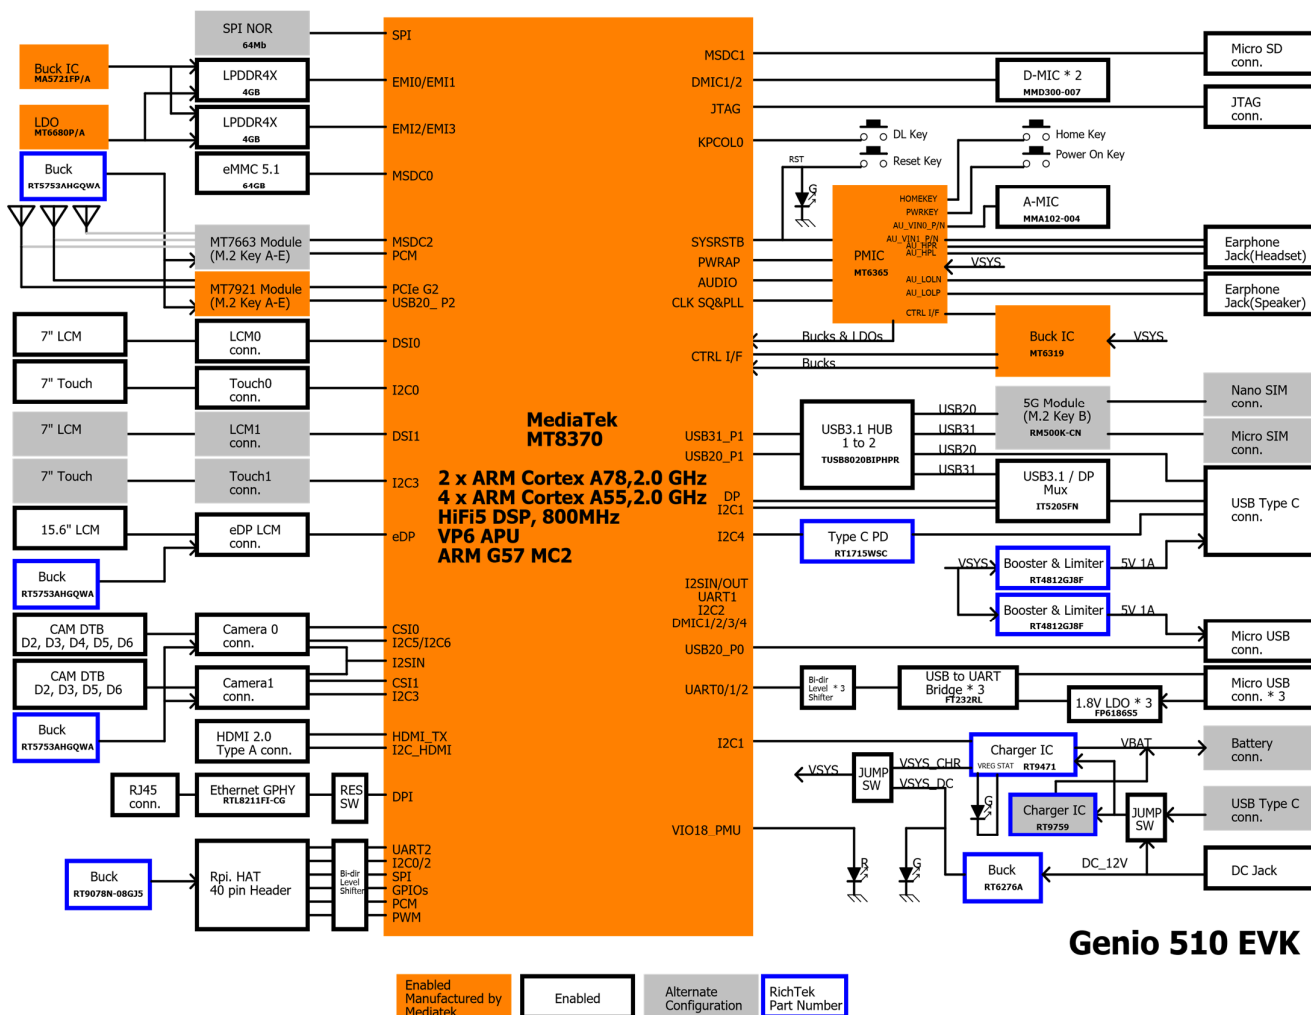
SPI NOR
64Mb
Buck IC
MA5721FP/A
LPDDR4X
4GB
LDO
MT6680P/A
LPDDR4X
4GB
Buck
RT5753AHGQWA
eMMC 5.1
64GB
MT7663 Module
(M.2 Key A-E)
MT7921 Module
(M.2 Key A-E)
7" LCM
LCM0
conn.
7" Touch
Touch0
conn.
7" LCM
LCM1
conn.
7" Touch
Touch1
conn.
15.6" LCM
eDP LCM
conn.
Buck
RT5753AHGQWA
CAM DTB
D2, D3, D4, D5, D6
Camera 0
conn.
CAM DTB
D2, D3, D5, D6
Camera1
conn.
Buck
RT5753AHGQWA
HDMI 2.0
Type A conn.
RJ45
conn.
Ethernet GPHY
RTL8211FI-CG
RES
SW
Buck
RT9078N-08GJ5
Rpi. HAT
40 pin Header
Bi-dir
Level
Shifter

SPI
EMI0/EMI1
EMI2/EMI3
MSDC0
MSDC2
PCM
PCIe G2
USB20_ P2
DSI0
I2C0
DSI1
I2C3
eDP
CSI0
I2C5/I2C6
I2SIN
CSI1
I2C3
HDMI_TX
I2C_HDMI
DPI
UART2
I2C0/2
SPI
GPIOs
PCM
PWM

MediaTek
MT8370
2 x ARM Cortex A78,2.0 GHz
4 x ARM Cortex A55,2.0 GHz
HiFi5 DSP, 800MHz
VP6 APU
ARM G57 MC2

MSDC1
DMIC1/2
JTAG
KPCOL0
SYSRSTB
PWRAP
AUDIO
CLK SQ&PLL
CTRL I/F
USB31_P1
USB20_P1
DP
I2C1
I2C4
I2SIN/OUT
UART1
I2C2
DMIC1/2/3/4
USB20_P0
UART0/1/2
I2C1
VIO18_PMU

Micro SD
conn.
D-MIC * 2
MMD300-007
JTAG
conn.
DL Key
Reset Key
RST
Home Key
Power On Key
HOMEKEY
PWRKEY
AU_VIN0_P/N
AU_VIN1_P/N
AU_HPR
AU_HPL
PMIC
MT6365
AU_LOLN
AU_LOLP
CTRL I/F
A-MIC
MMA102-004
Earphone
Jack(Headset)
VSYS
Earphone
Jack(Speaker)
Bucks & LDOs
Bucks
Buck IC
MT6319
VSYS
USB3.1 HUB
1 to 2
TUSB8020BIPHPR
USB20
USB31
USB20
USB31
5G Module
(M.2 Key B)
RM500K-CN
Nano SIM
conn.
Micro SIM
conn.
USB3.1 / DP
Mux
IT5205FN
USB Type C
conn.
Type C PD
RT1715WSC
VSYS
Booster & Limiter
RT4812GJ8F
5V 1A
Booster & Limiter
RT4812GJ8F
5V 1A
Micro USB
conn.
Bi-dir
Level * 3
Shifter
USB to UART
Bridge * 3
FT232RL
1.8V LDO * 3
FP6186S5
Micro USB
conn. * 3
Charger IC
VREG STAT RT9471
VBAT
Battery
conn.
VSYS
JUMP
SW
VSYS_CHR
VSYS_DC
Charger IC
RT9759
JUMP
SW
USB Type C
conn.
R
G
Buck
RT6276A
DC_12V
DC Jack
Genio 510 EVK

Enabled
Manufactured by
Mediatek
Enabled
Alternate
Configuration
RichTek
Part Number